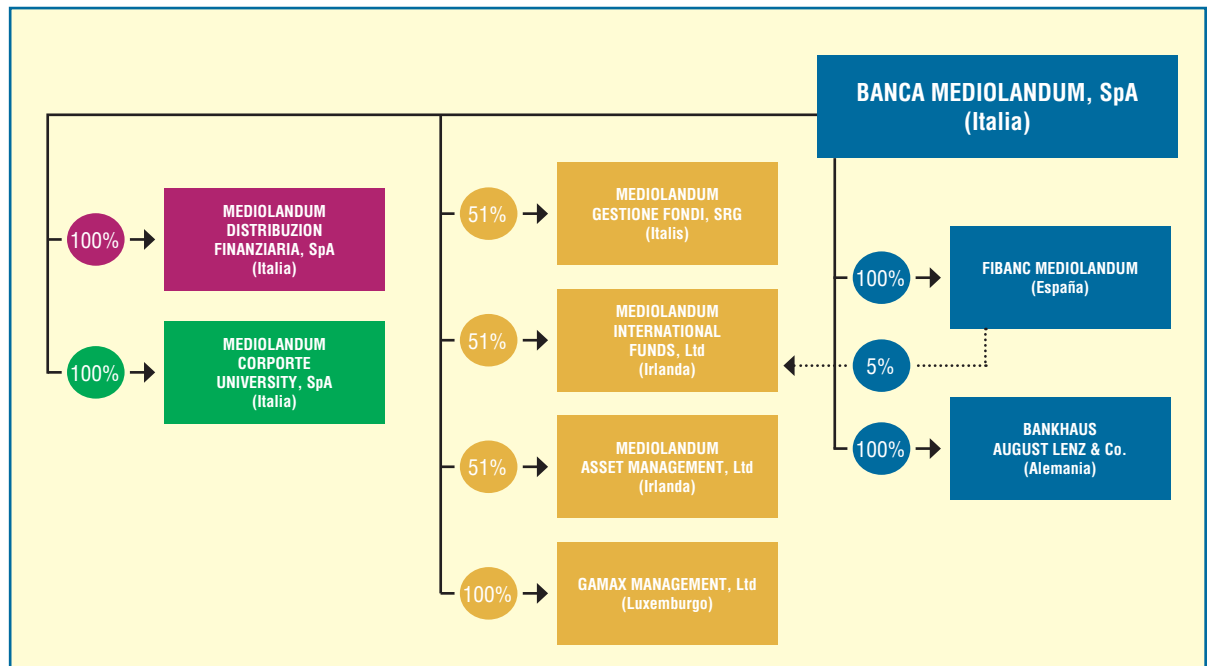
BANCA MEDIOLANDUM, SpA
(Italia)

100%
MEDIOLANDUM DISTRIBUZION FINANZIARIA, SpA
(Italia)

100%
MEDIOLANDUM CORPORTE UNIVERSITY, SpA
(Italia)

51%
MEDIOLANDUM GESTIONE FONDI, SRG
(Italis)

51%
MEDIOLANDUM INTERNATIONAL FUNDS, Ltd
(Irlanda)

51%
MEDIOLANDUM ASSET MANAGEMENT, Ltd
(Irlanda)

100%
GAMAX MANAGEMENT, Ltd
(Luxemburgo)

100%
FIBANC MEDIOLANDUM
(España)

5%

100%
BANKHAUS AUGUST LENZ & Co.
(Alemania)